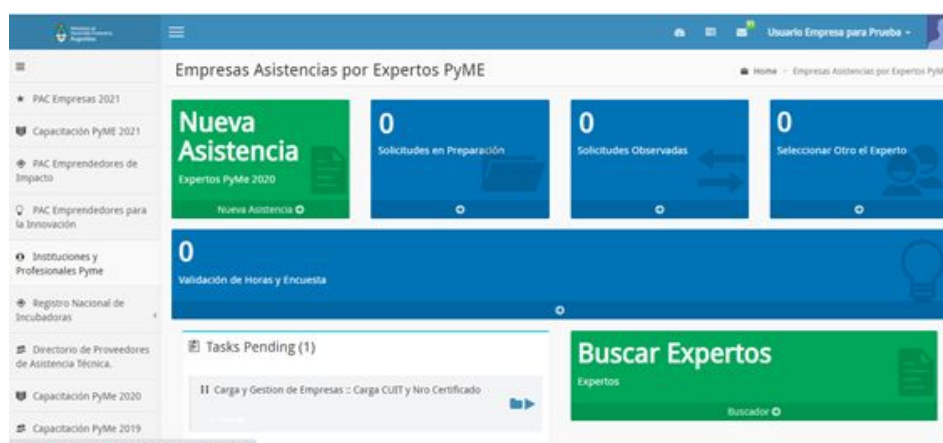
Ministerio de Desarrollo Productivo Argentina

Usuario Empresa para Prueba

PAC Empresas 2021

Capacitación PyME 2021

PAC Emprendedores de Impacto

PAC Emprendedores para la Innovación

Instituciones y Profesionales Pyme

Registro Nacional de Incubadoras

Directorio de Proveedores de Asistencia Técnica.

Capacitación PyME 2020

Capacitación PyME 2019

Empresas Asistencias por Expertos PyME

Home > Empresas Asistencias por Expertos PyME

Nueva Asistencia

Expertos PyMe 2020

Nueva Asistencia

0

Solicitudes en Preparación

0

Solicitudes Observadas

0

Seleccionar Otro el Experto

0

Validación de Horas y Encuesta

Tasks Pending (1)

Carga y Gestion de Empresas :: Carga CUIT y Nro Certificado

Buscar Expertos

Expertos

Buscador